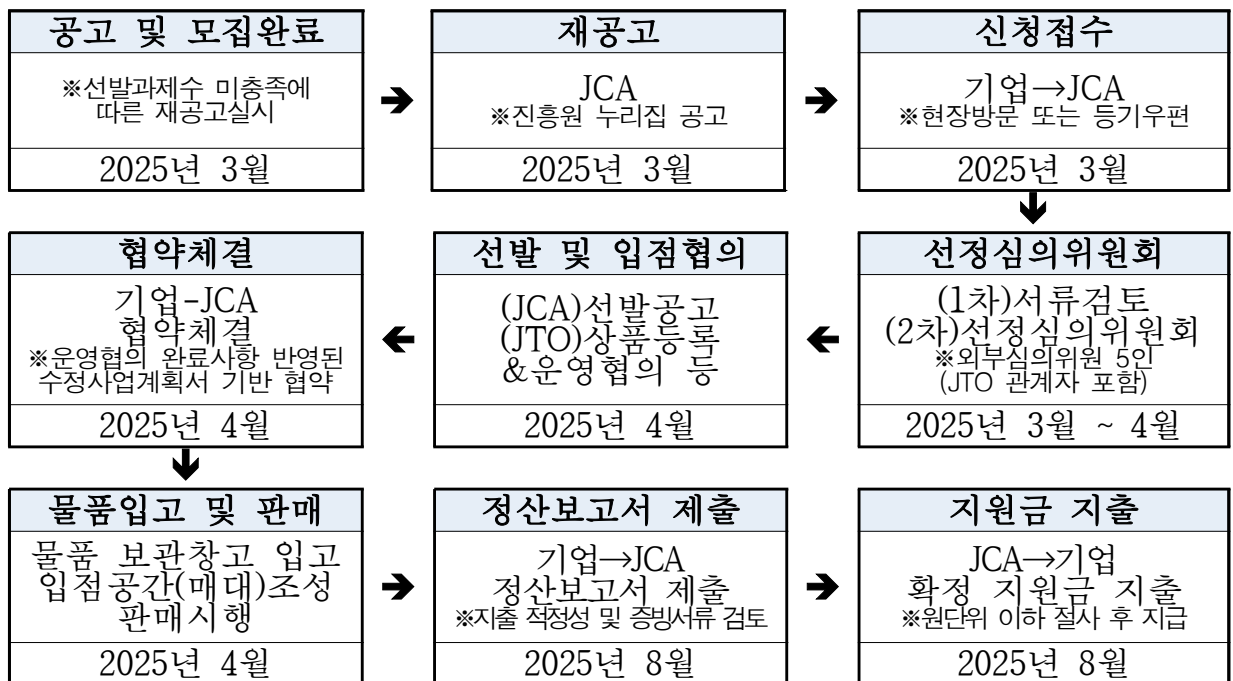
공고 및 모집완료

※선발과제수 미충족에 따른 재공고실시

2025년 3월

재공고

JCA
※진흥원 누리집 공고

2025년 3월

신청접수

기업→JCA
※현장방문 또는 등기우편

2025년 3월

선정심의위원회

(1차)서류검토
(2차)선정심의위원회
※외부심의위원 5인
(JTO 관계자 포함)

2025년 3월 ~ 4월

선발 및 입점협의

(JCA)선발공고
(JTO)상품등록
&운영협의 등

2025년 4월

협약체결

기업-JCA
협약체결
※운영협의 완료사항 반영된 수정사업계획서 기반 협약

2025년 4월

물품입고 및 판매

물품 보관창고 입고
입점공간(매대)조성
판매시행

2025년 4월

정산보고서 제출

기업→JCA
정산보고서 제출
※지출 적정성 및 증빙서류 검토

2025년 8월

지원금 지출

JCA→기업
확정 지원금 지출
※원단위 이하 절사 후 지급

2025년 8월